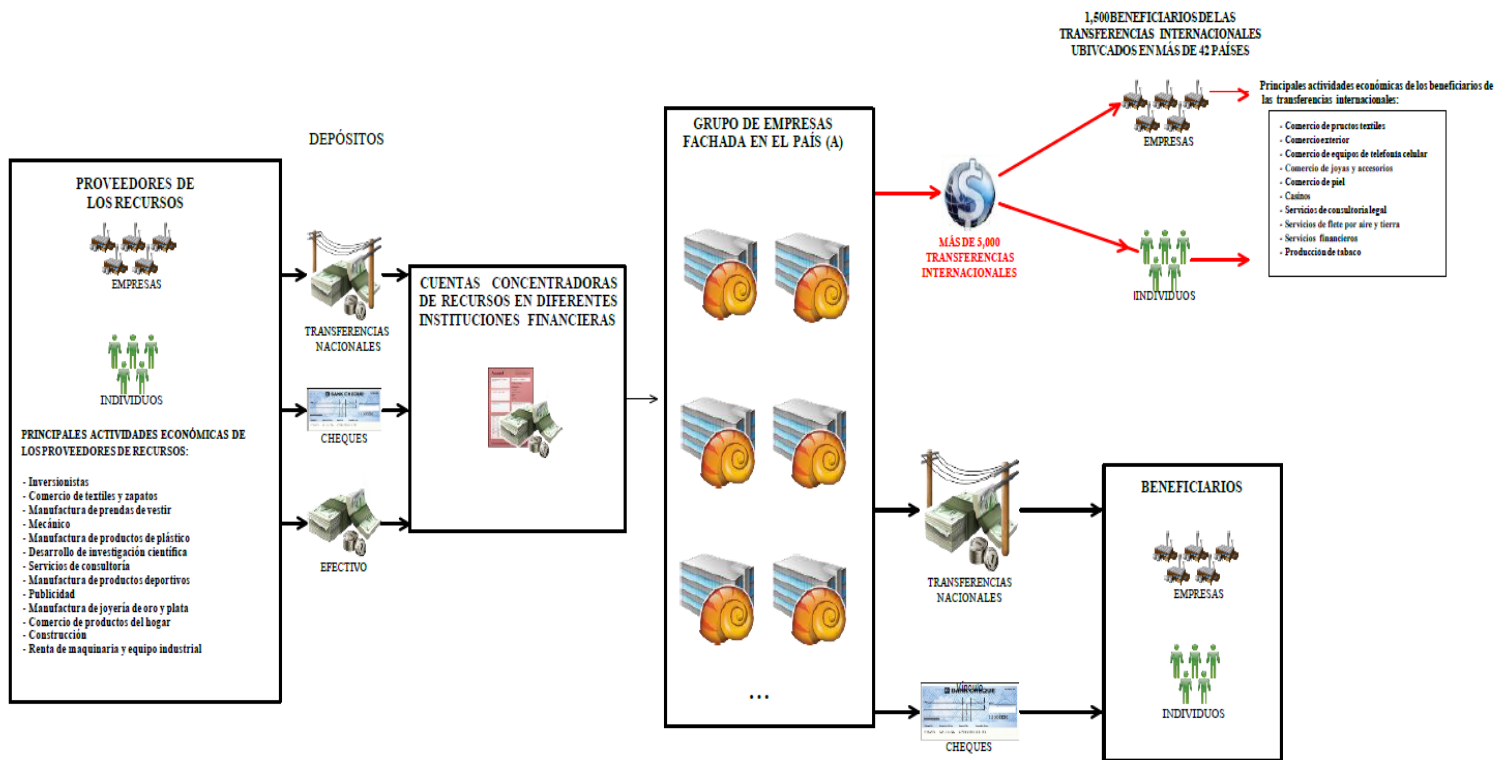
1,500BENEFICIARIOS DE LAS TRANSFERENCIAS INTERNACIONALES UBIVCADOS EN MÁS DE 42 PAÍSES

Principales actividades económicas de los beneficiarios de las transferencias internacionales:

- Comercio de prouctos textiles
- Comercioexterior
- Comercio de equipos de telefonía celular
- Comercio de joyas y accesorios
- Comercio de piel
- Casinos
- Servicios de consultoría legal
- Servicios de flete por aire y tierra
- Servicios financieros
- Producción de tabaco

EMPRESAS

INDIVIDUOS

DEPÓSITOS

PROVEEDORES DE LOS RECURSOS

EMPRESAS

INDIVIDUOS

PRINCIPALES ACTIVIDADES ECONÓMICAS DE LOS PROVEEDORES DE RECURSOS:

- Inversionistas
- Comercio de textiles y zapatos
- Manufactura de prendas de vestir
- Mecánico
- Manufactura de productos de plástico
- Desarrollo de investigación científica
- Servicios de consultoría
- Manufactura de productos deportivos
- Publicidad
- Manufactura de joyería de oro y plata
- Comercio de productos del hogar
- Construcción
- Renta de maquinaria y equipo industrial

TRANSFERENCIAS NACIONALES

CHEQUES

EFECTIVO

CUENTAS CONCENTRADORAS DE RECURSOS EN DIFERENTES INSTITUCIONES FINANCIERAS

GRUPO DE EMPRESAS FACHADA EN EL PAÍS (A)

...

MÁS DE 5,000 TRANSFERENCIAS INTERNACIONALES

TRANSFERENCIAS NACIONALES

CHEQUES

BENEFICIARIOS

EMPRESAS

INDIVIDUOS